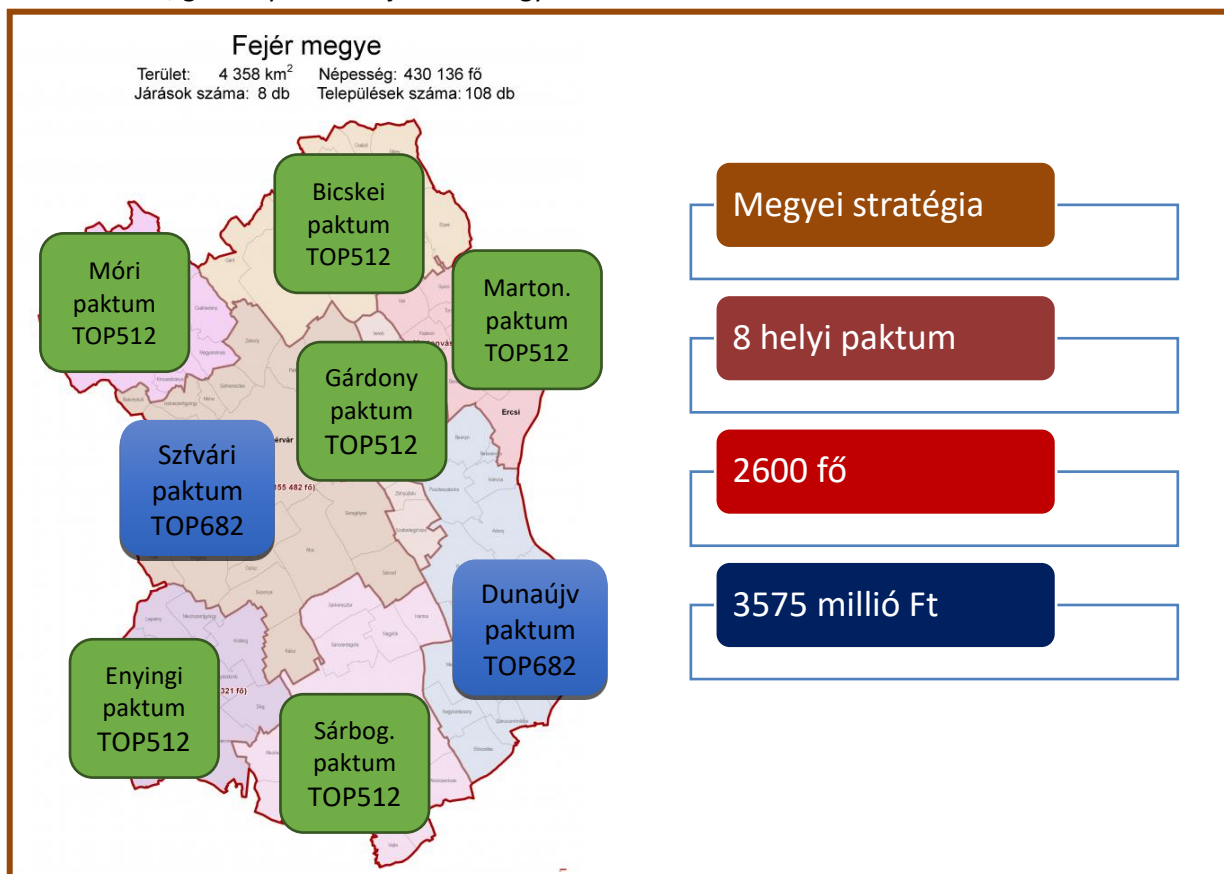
Fejér megye
Terület: 4 358 km$^2$ Népesség: 430 136 fő
Járások száma: 8 db Települések száma: 108 db

Bicskei paktum TOP512

Móri paktum TOP512

Marton. paktum TOP512

Gárdony paktum TOP512

Ercsi

Szfvári paktum TOP682

(155 482 fő)

Dunaújv paktum TOP682

Enyingi paktum TOP512

321 fő)

Sárbog. paktum TOP512

Megyei stratégia

8 helyi paktum

2600 fő

3575 millió Ft